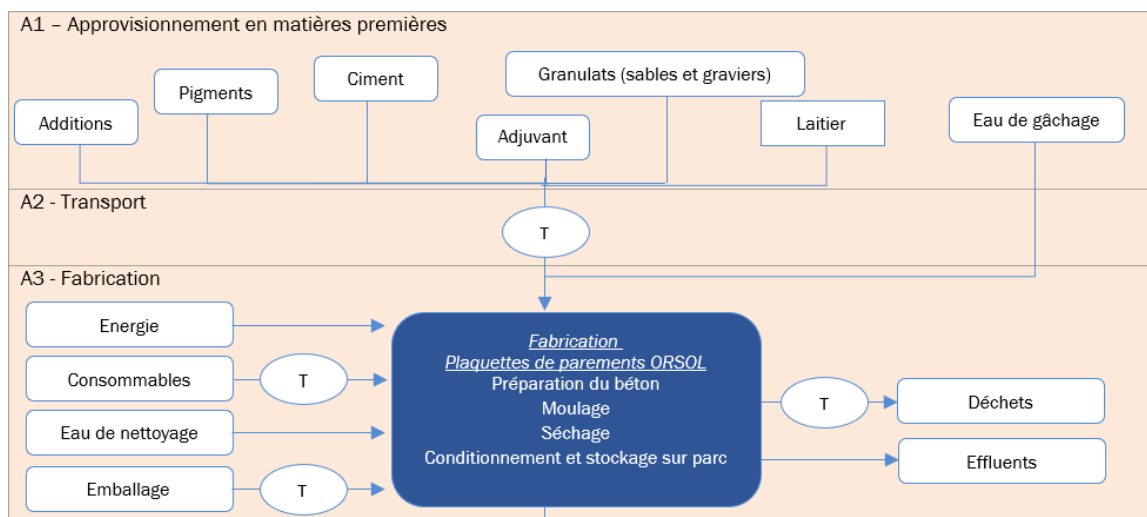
A1 – Approvisionnement en matières premières

Additions
Pigments
Ciment
Granulats (sables et graviers)
Adjuvant
Laitier
Eau de gâchage

A2 - Transport

T

A3 - Fabrication

Energie
Consommables
T
Eau de nettoyage
Emballage
T

Fabrication
Plaquettes de parements ORSOL
Préparation du béton
Moulage
Séchage
Conditionnement et stockage sur parc

T
Déchets
Effluents